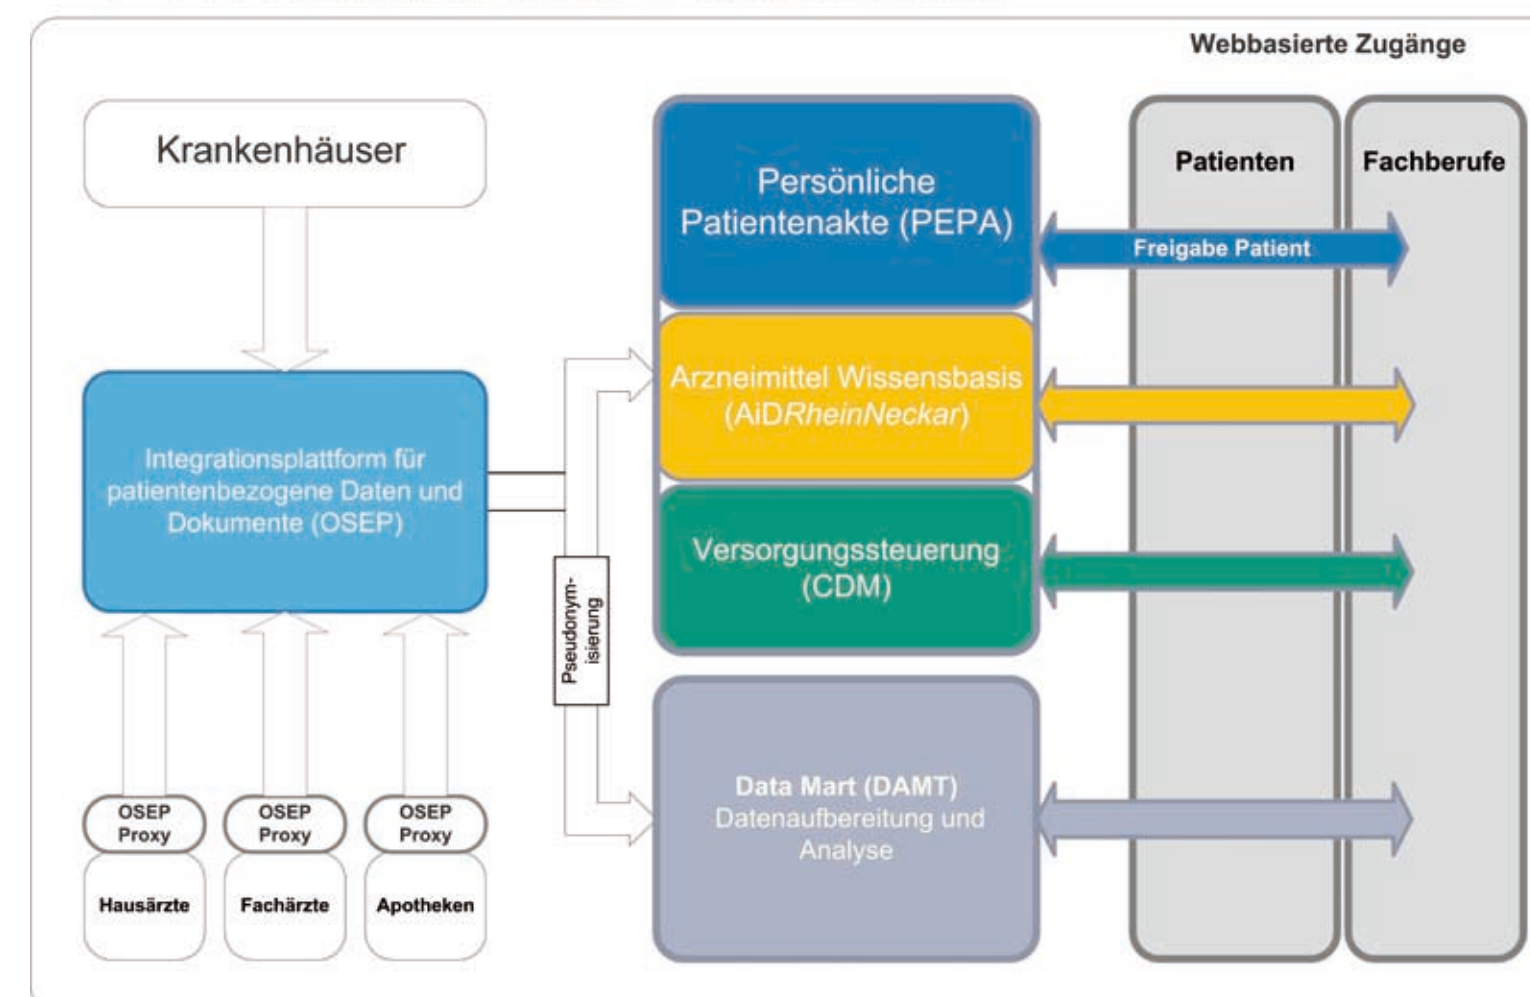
Webbasierte Zugänge

Krankenhäuser

Integrationsplattform für patientenbezogene Daten und Dokumente (OSEP)

OSEP Proxy

Hausärzte

OSEP Proxy

Fachärzte

OSEP Proxy

Apotheken

Pseudonymisierung

Persönliche Patientenakte (PEPA)

Arzneimittel Wissensbasis (AiDRheinNeckar)

Versorgungssteuerung (CDM)

Data Mart (DAMT) Datenaufbereitung und Analyse

Patienten

Fachberufe

Freigabe Patient